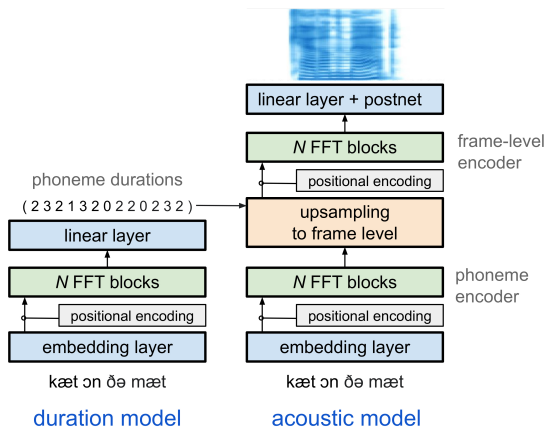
linear layer + postnet

N FFT blocks

frame-level encoder

positional encoding

phoneme durations

( 2 3 2 1 3 2 0 2 2 0 2 3 2 )

upsampling to frame level

linear layer

N FFT blocks

N FFT blocks

phoneme encoder

positional encoding

positional encoding

embedding layer

embedding layer

kæt ɔn ðə mæt

kæt ɔn ðə mæt

duration model

acoustic model